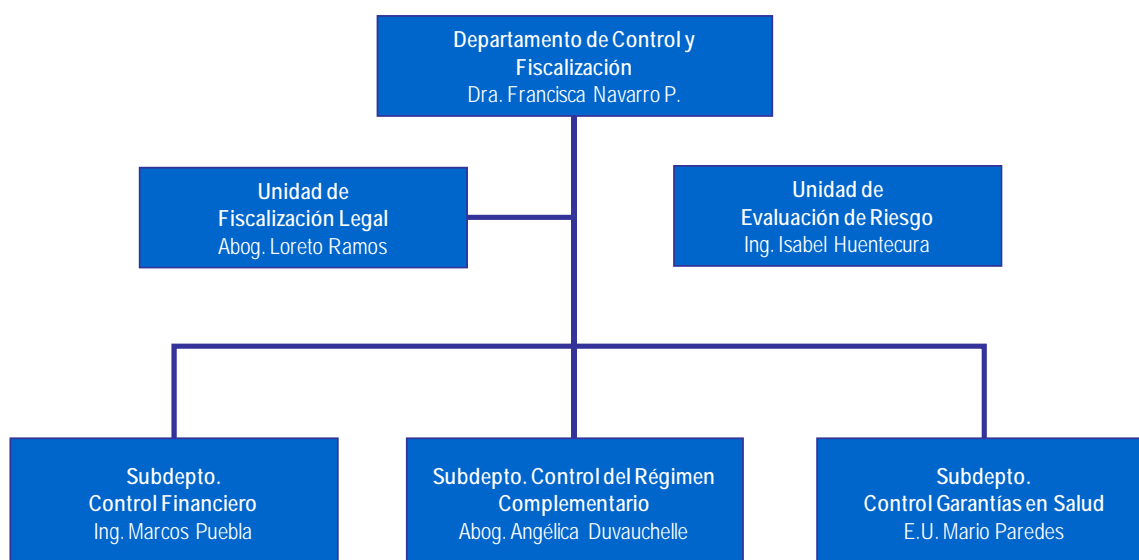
Departamento de Control y Fiscalización
Dra. Francisca Navarro P.

Unidad de Fiscalización Legal
Abog. Loreto Ramos

Unidad de Evaluación de Riesgo
Ing. Isabel Huentecura

Subdepto. Control Financiero
Ing. Marcos Puebla

Subdepto. Control del Régimen Complementario
Abog. Angélica Duvauchelle

Subdepto. Control Garantías en Salud
E.U. Mario Paredes